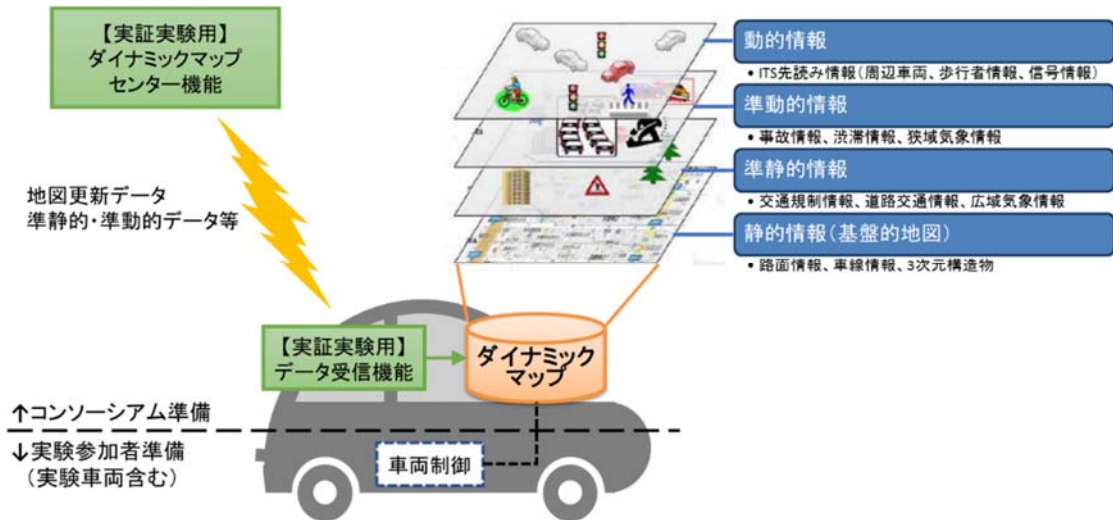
【実証実験用】
ダイナミックマップ
センター機能

地図更新データ
準静的・準動的データ等

動的情報
• ITS先読み情報（周辺車両、歩行者情報、信号情報）

準動的情報
• 事故情報、渋滞情報、狭域気象情報

準静的情報
• 交通規制情報、道路交通情報、広域気象情報

静的情報（基盤的地図）
• 路面情報、車線情報、3次元構造物

【実証実験用】
データ受信機能

ダイナミック
マップ

↑コンソーシアム準備
↓実験参加者準備
（実験車両含む）

車両制御